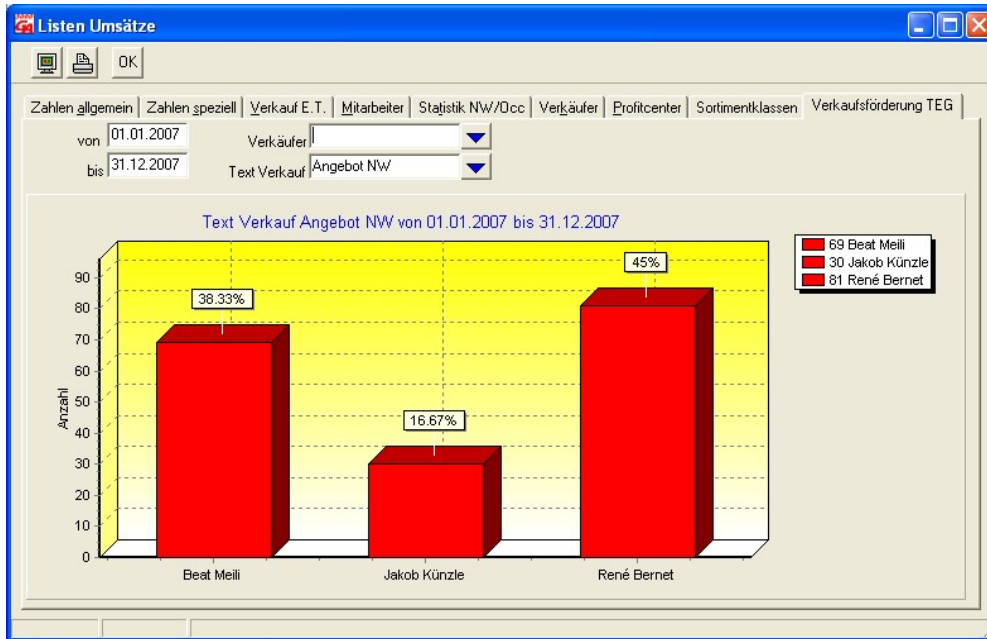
Listen Umsätze

OK

Zahlen allgemein | Zahlen speziell | Verkauf E.T. | Mitarbeiter | Statistik NW/Occ | Verkäufer | Profitcenter | Sortimentklassen | Verkaufsförderung TEG

von 01.01.2007
bis 31.12.2007
Verkäufer
Text Verkauf Angebot NW

Text Verkauf Angebot NW von 01.01.2007 bis 31.12.2007

69 Beat Meili
30 Jakob Künzle
81 René Bernet

Anzahl
0
10
20
30
40
50
60
70
80
90

38.33%
16.67%
45%

Beat Meili
Jakob Künzle
René Bernet